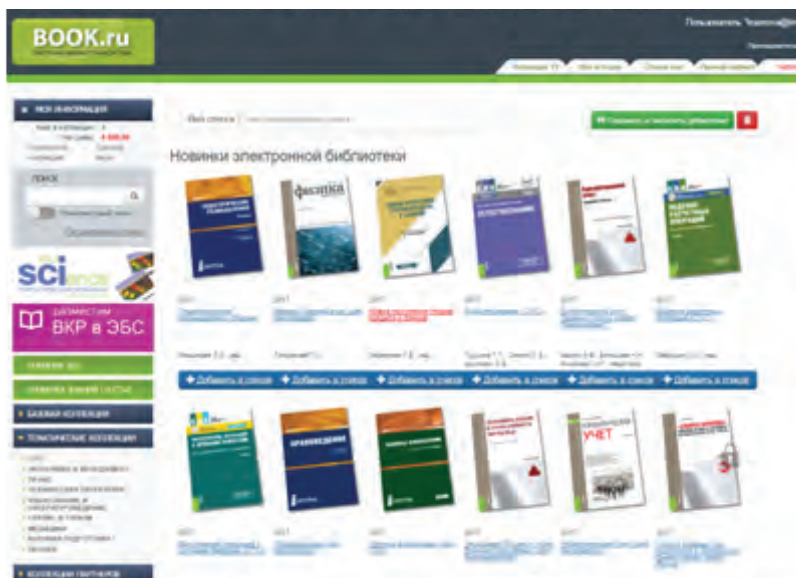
BOOK.ru

Пользователь: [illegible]

МОЯ ИНФОРМАЦИЯ

ПОИСК

SCIence

РАЗМЕСТИМ ВКР в ЭБС

БАЗОВАЯ КОЛЛЕКЦИЯ

ТЕМАТИЧЕСКИЕ КОЛЛЕКЦИИ

КОЛЛЕКЦИИ ПАРТНЕРОВ

Мой список

Новинки электронной библиотеки

Физика

2017

2017

2017

2017

2017

2017

+ Добавить в список

+ Добавить в список

+ Добавить в список

+ Добавить в список

+ Добавить в список

+ Добавить в список

Правоведение

УЧЕТ

2017

2017

2017

2017

2017

2017